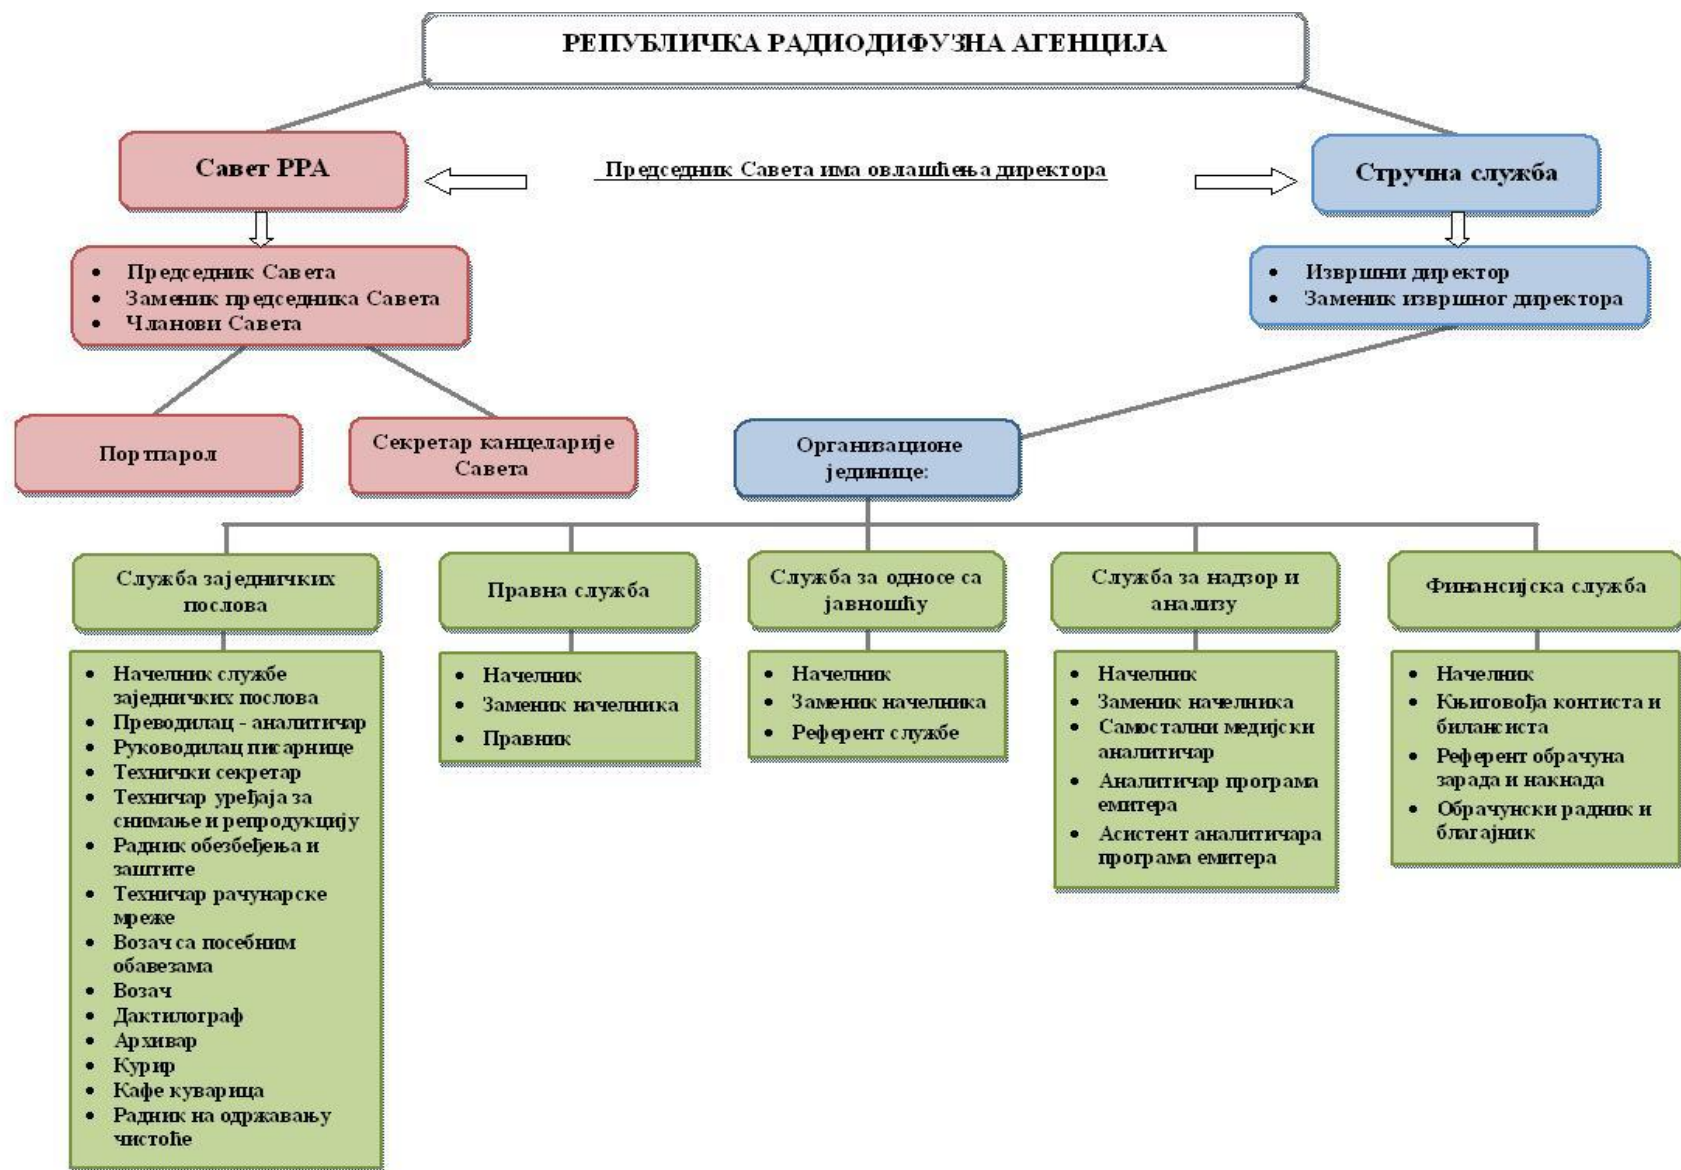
РЕПУБЛИЧКА РАДИОДИФУЗНА АГЕНЦИЈА

Савет РРА

Председник Савета има овлашћења директора

Стручна служба

- Председник Савета
- Заменик председника Савета
- Чланови Савета

- Извршни директор
- Заменик извршног директора

Портпарол

Секретар канцеларије Савета

Организационе јединице:

Служба заједничких послова

- Начелник службе заједничких послова
- Преводилац - аналитичар
- Руководилац писарнице
- Технички секретар
- Техничар уређаја за снимање и репродукцију
- Радник обезбеђења и заштите
- Техничар рачунарске мреже
- Возач са посебним обавезама
- Возач
- Дактилограф
- Архивар
- Курир
- Кафе куварица
- Радник на одржавању чистоће

Правна служба

- Начелник
- Заменик начелника
- Правник

Служба за односе са јавношћу

- Начелник
- Заменик начелника
- Референт службе

Служба за надзор и анализу

- Начелник
- Заменик начелника
- Самостални медијски аналитичар
- Аналитичар програма емитера
- Асистент аналитичара програма емитера

Финансијска служба

- Начелник
- Књиговођа контиста и билансиста
- Референт обрачуна зарада и накнада
- Обрачунски радник и благајник